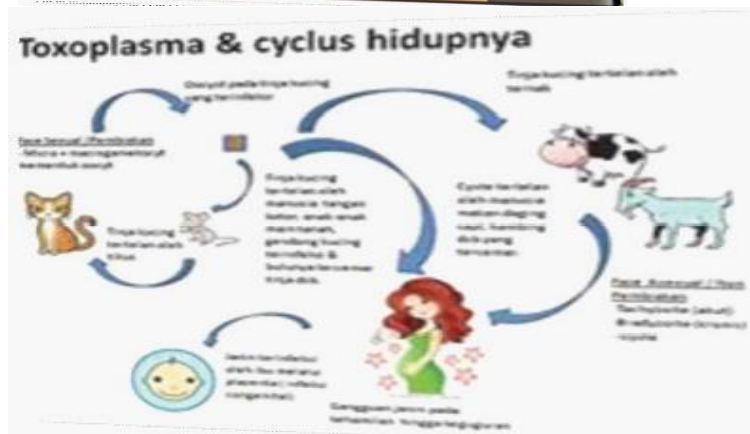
Toxoplasma & cyclus hidupnya

Oocyst pada tinja kucing yang terinfeksi

Tinja kucing tertelan oleh ternak

Fase Seksual / Perkawinan -Mikro + makrogametosyt membentuk oosyt

Tinja kucing tertelan oleh manusia. tangan kotor, anak-anak main tanah, gendong kucing terinfeksi & bahaya tercemar tinja dsb

Tinja kucing tertelan oleh tikus

Cyste tertelan oleh manusia makan daging sapi, kambing dsb yang tercemar

Fase Aseksual / Non Perkawinan -Tachyzoite (akut) -Bradyzoite (kronis) -cyste

Janin terinfeksi oleh ibu melalui placenta (infeksi kongenital)

Gangguan janin pada kehamilan: keguguran

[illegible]